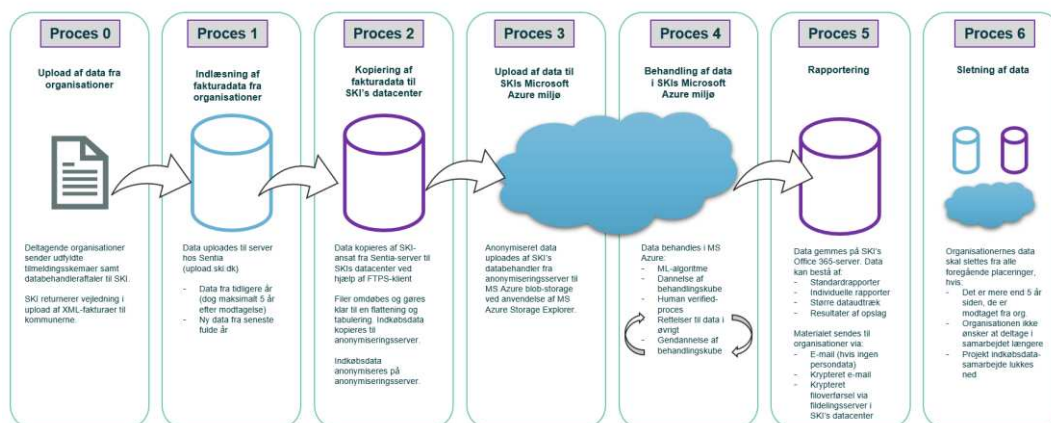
Proces 0

Upload af data fra organisationer

Deltagende organisationer sender udfyldte tilmeldingsskemaer samt databehandleraftaler til SKI.

SKI returnerer vejledning i upload af XML-fakturaer til kommunerne.

Proces 1

Indlæsning af fakturadata fra organisationer

Data uploades til server hos Sentia (upload ski dk)

- Data fra tidligere år (dog maksimalt 5 år efter modtagelse)
- Ny data fra seneste fulde år

Proces 2

Kopiering af fakturadata til SKI's datacenter

Data kopieres af SKI-ansat fra Sentia-server til SKIs datacenter ved hjælp af FTPS-klient

Filer omdøbes og gøres klar til en flattening og tabulering. Indkøbsdata kopieres til anonymiseringsserver.

Indkøbsdata anonymiseres på anonymiseringsserver.

Proces 3

Upload af data til SKIs Microsoft Azure miljø

Anonymiseret data uploades af SKI's databehandler fra anonymiseringsserver til MS Azure blob-storage ved anvendelse af MS Azure Storage Explorer.

Proces 4

Behandling af data i SKIs Microsoft Azure miljø

Data behandles i MS Azure:
- ML-algoritme
- Dannelse af behandlingskube
- Human verified-proces
- Rettelser til data i øvrigt
- Gendannelse af behandlingskube

Proces 5

Rapportering

Data gemmes på SKI's Office 365-server. Data kan bestå af:
- Standardrapporter
- Individuelle rapporter
- Større dataudtræk
- Resultater af opslag

Materialet sendes til organisationer via:
- E-mail (hvis ingen persondata)
- Krypteret e-mail
- Krypteret filoverførsel via fildelingsserver i SKI's datacenter

Proces 6

Sletning af data

Organisationernes data skal slettes fra alle foregående placeringer, hvis:
- Det er mere end 5 år siden, de er modtaget fra org.
- Organisationen ikke ønsker at deltage i samarbejdet længere
- Projekt indkøbsdata-samarbejde lukkes ned